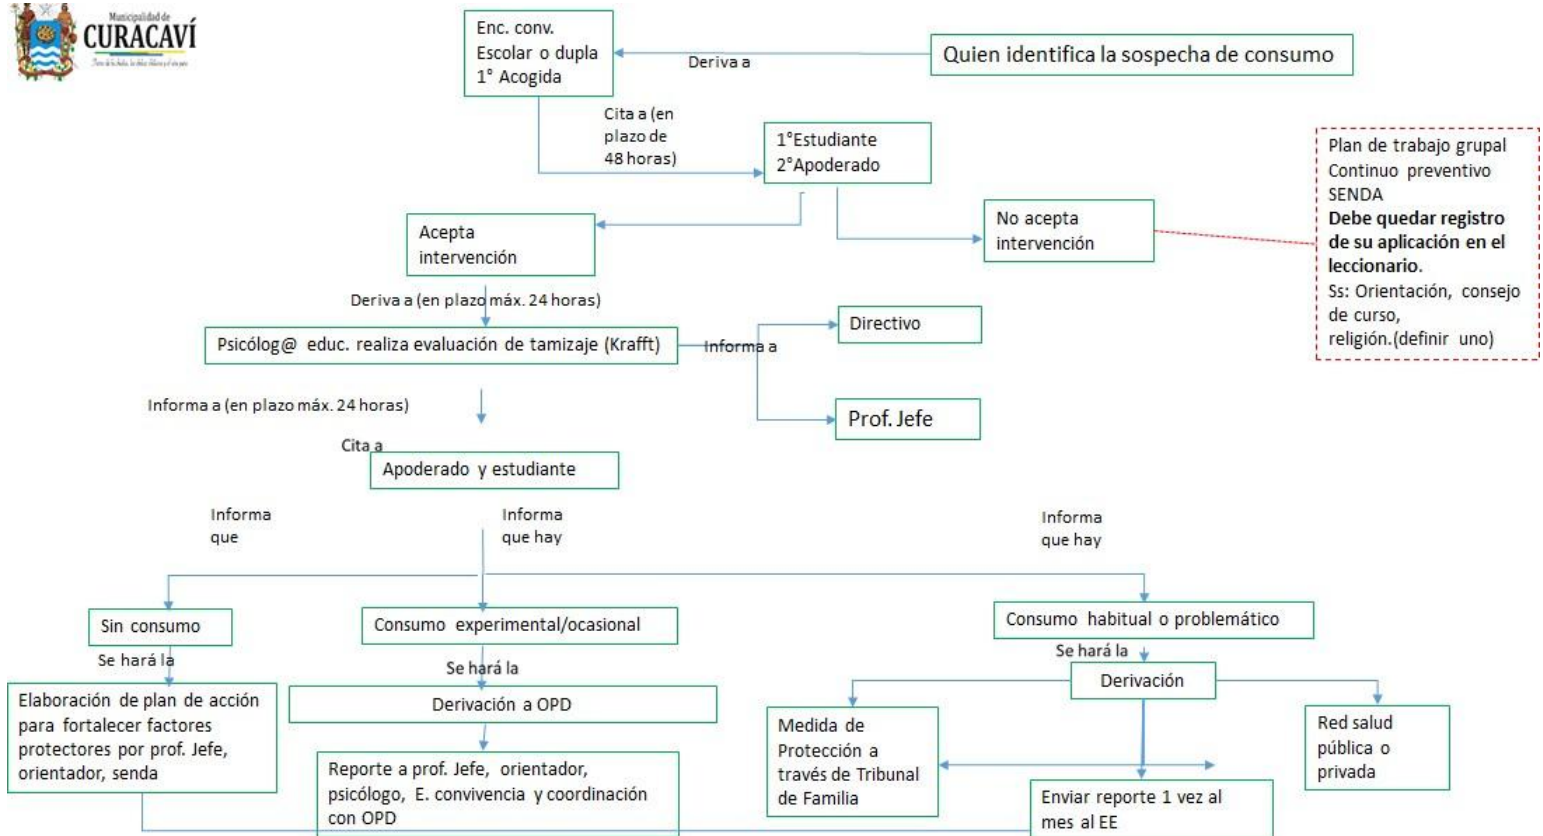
Municipalidad de
CURACAVÍ

Enc. conv. Escolar o dupla 1° Acogida

Deriva a

Quien identifica la sospecha de consumo

Cita a (en plazo de 48 horas)

1°Estudiante
2°Apoderado

Plan de trabajo grupal Continuo preventivo SENDA
**Debe quedar registro de su aplicación en el leccionario.**
Ss: Orientación, consejo de curso, religión.(definir uno)

Acepta intervención

No acepta intervención

Deriva a (en plazo máx. 24 horas)

Psicólog@ educ. realiza evaluación de tamizaje (Krafft)

Informa a

Directivo

Prof. Jefe

Informa a (en plazo máx. 24 horas)

Cita a

Apoderado y estudiante

Informa que

Informa que hay

Informa que hay

Sin consumo

Consumo experimental/ocasional

Consumo habitual o problemático

Se hará la

Se hará la

Se hará la

Elaboración de plan de acción para fortalecer factores protectores por prof. Jefe, orientador, senda

Derivación a OPD

Derivación

Reporte a prof. Jefe, orientador, psicólogo, E. convivencia y coordinación con OPD

Medida de Protección a través de Tribunal de Familia

Red salud pública o privada

Enviar reporte 1 vez al mes al EE